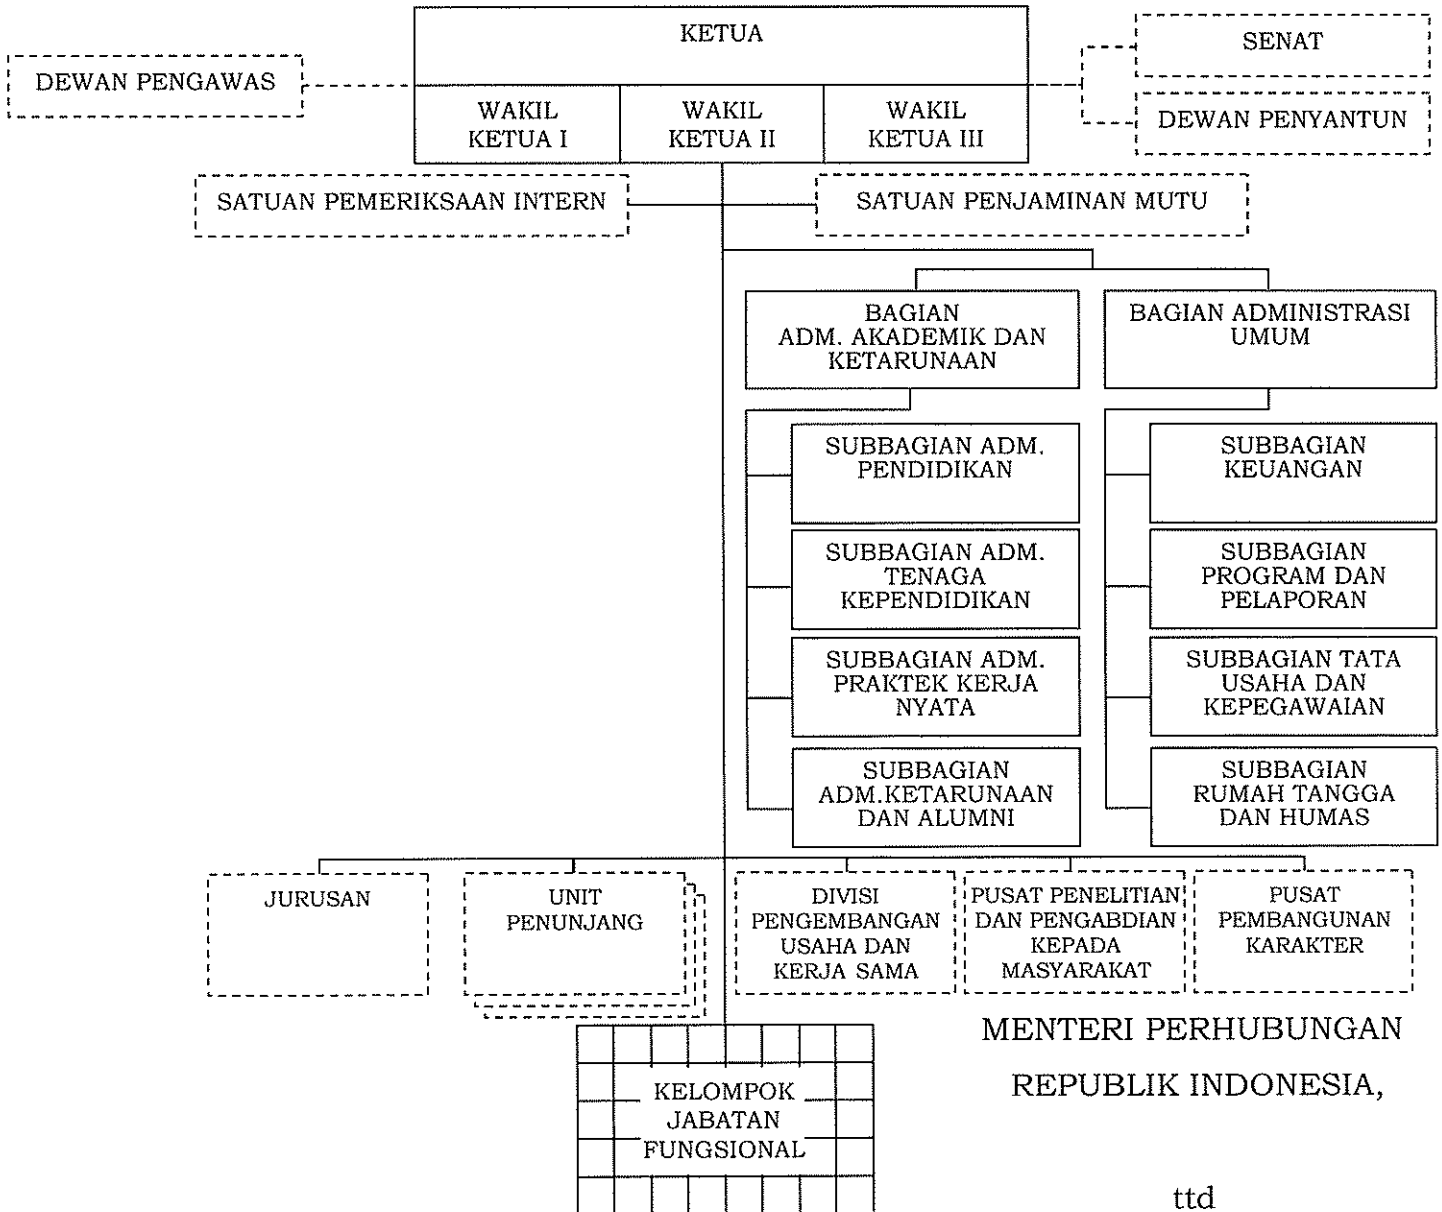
DEWAN PENGAWAS

KETUA

WAKIL KETUA I

WAKIL KETUA II

WAKIL KETUA III

SENAT

DEWAN PENYANTUN

SATUAN PEMERIKSAAN INTERN

SATUAN PENJAMINAN MUTU

BAGIAN ADM. AKADEMIK DAN KETARUNAAN

SUBBAGIAN ADM. PENDIDIKAN

SUBBAGIAN ADM. TENAGA KEPENDIDIKAN

SUBBAGIAN ADM. PRAKTEK KERJA NYATA

SUBBAGIAN ADM.KETARUNAAN DAN ALUMNI

BAGIAN ADMINISTRASI UMUM

SUBBAGIAN KEUANGAN

SUBBAGIAN PROGRAM DAN PELAPORAN

SUBBAGIAN TATA USAHA DAN KEPEGAWAIAN

SUBBAGIAN RUMAH TANGGA DAN HUMAS

JURUSAN

UNIT PENUNJANG

DIVISI PENGEMBANGAN USAHA DAN KERJA SAMA

PUSAT PENELITIAN DAN PENGABDIAN KEPADA MASYARAKAT

PUSAT PEMBANGUNAN KARAKTER

KELOMPOK JABATAN FUNGSIONAL

MENTERI PERHUBUNGAN

REPUBLIK INDONESIA,

ttd